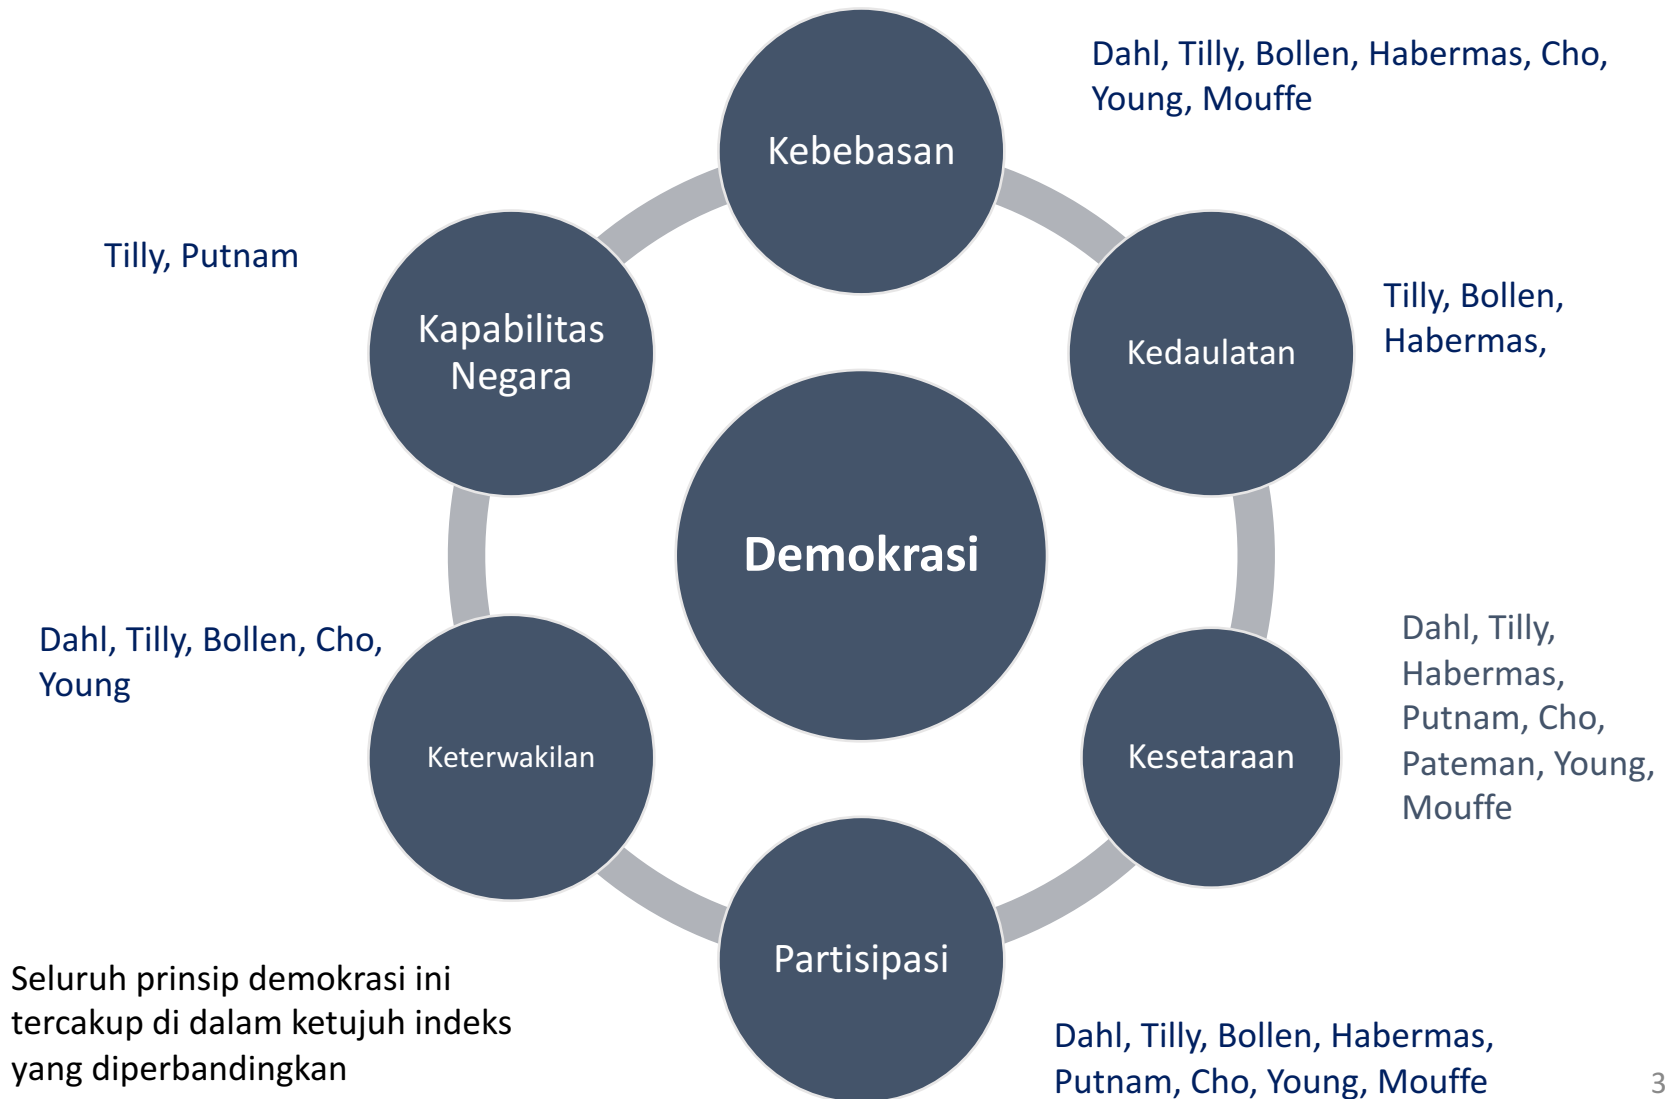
Kebebasan

Dahl, Tilly, Bollen, Habermas, Cho, Young, Mouffe

Tilly, Putnam

Kapabilitas Negara

Kedaulatan

Tilly, Bollen, Habermas,

Demokrasi

Dahl, Tilly, Bollen, Cho, Young

Keterwakilan

Kesetaraan

Dahl, Tilly, Habermas, Putnam, Cho, Pateman, Young, Mouffe

Partisipasi

Seluruh prinsip demokrasi ini tercakup di dalam ketujuh indeks yang diperbandingkan

Dahl, Tilly, Bollen, Habermas, Putnam, Cho, Young, Mouffe

3